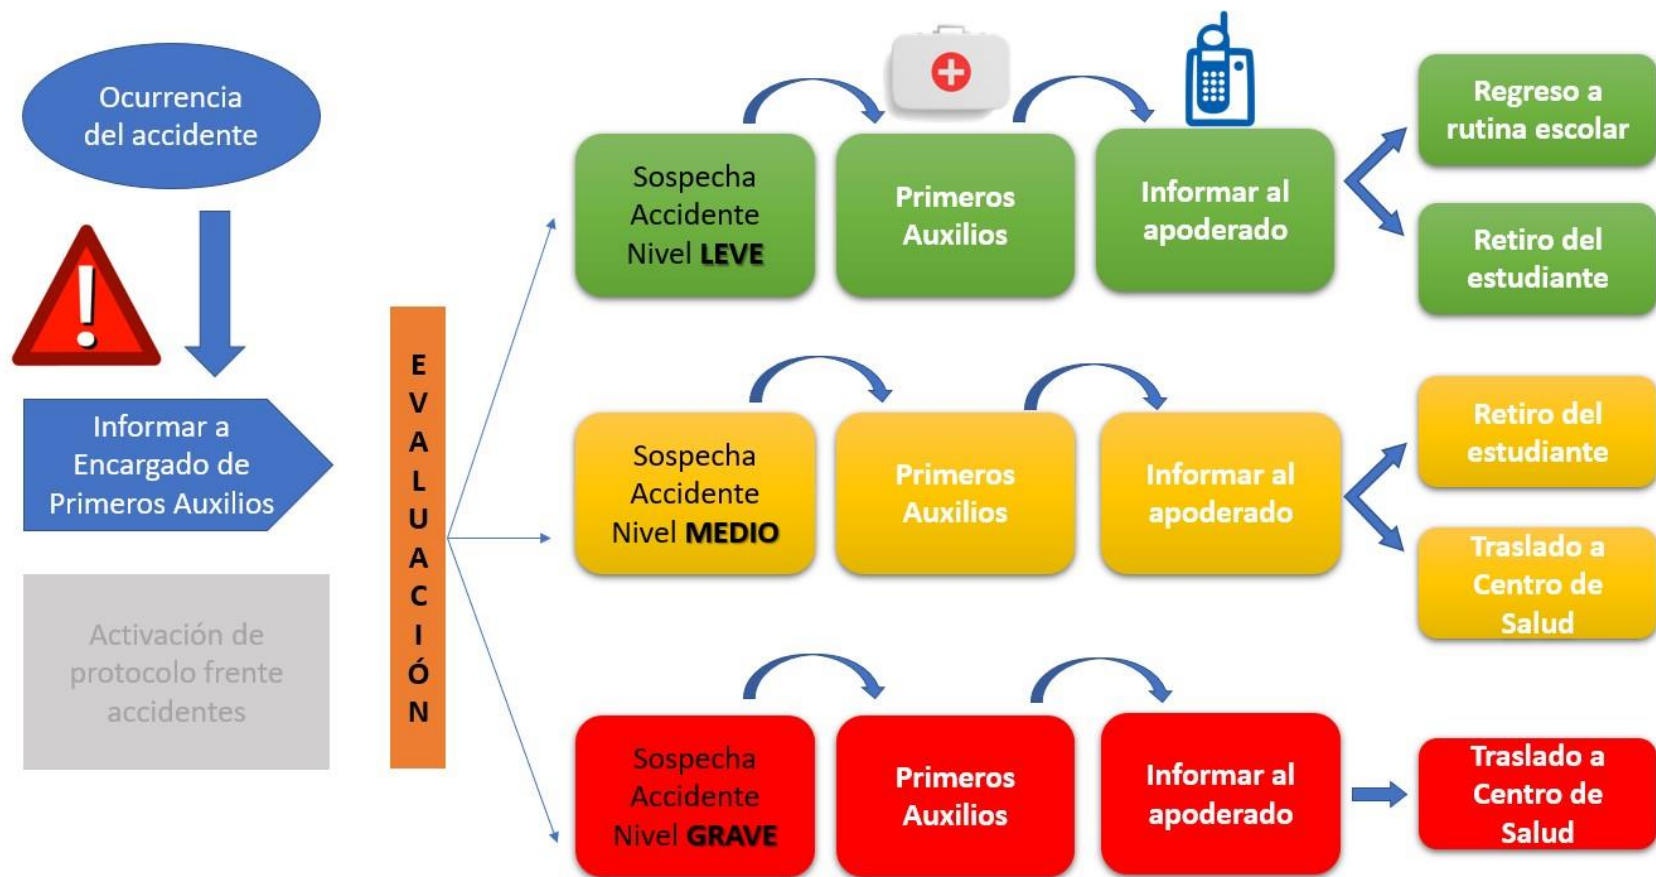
Ocurrencia del accidente

Informar a Encargado de Primeros Auxilios

Activación de protocolo frente accidentes

EVALUACIÓN

Sospecha Accidente Nivel **LEVE**

Primeros Auxilios

Informar al apoderado

Regreso a rutina escolar

Retiro del estudiante

Sospecha Accidente Nivel **MEDIO**

Primeros Auxilios

Informar al apoderado

Retiro del estudiante

Traslado a Centro de Salud

Sospecha Accidente Nivel **GRAVE**

Primeros Auxilios

Informar al apoderado

Traslado a Centro de Salud